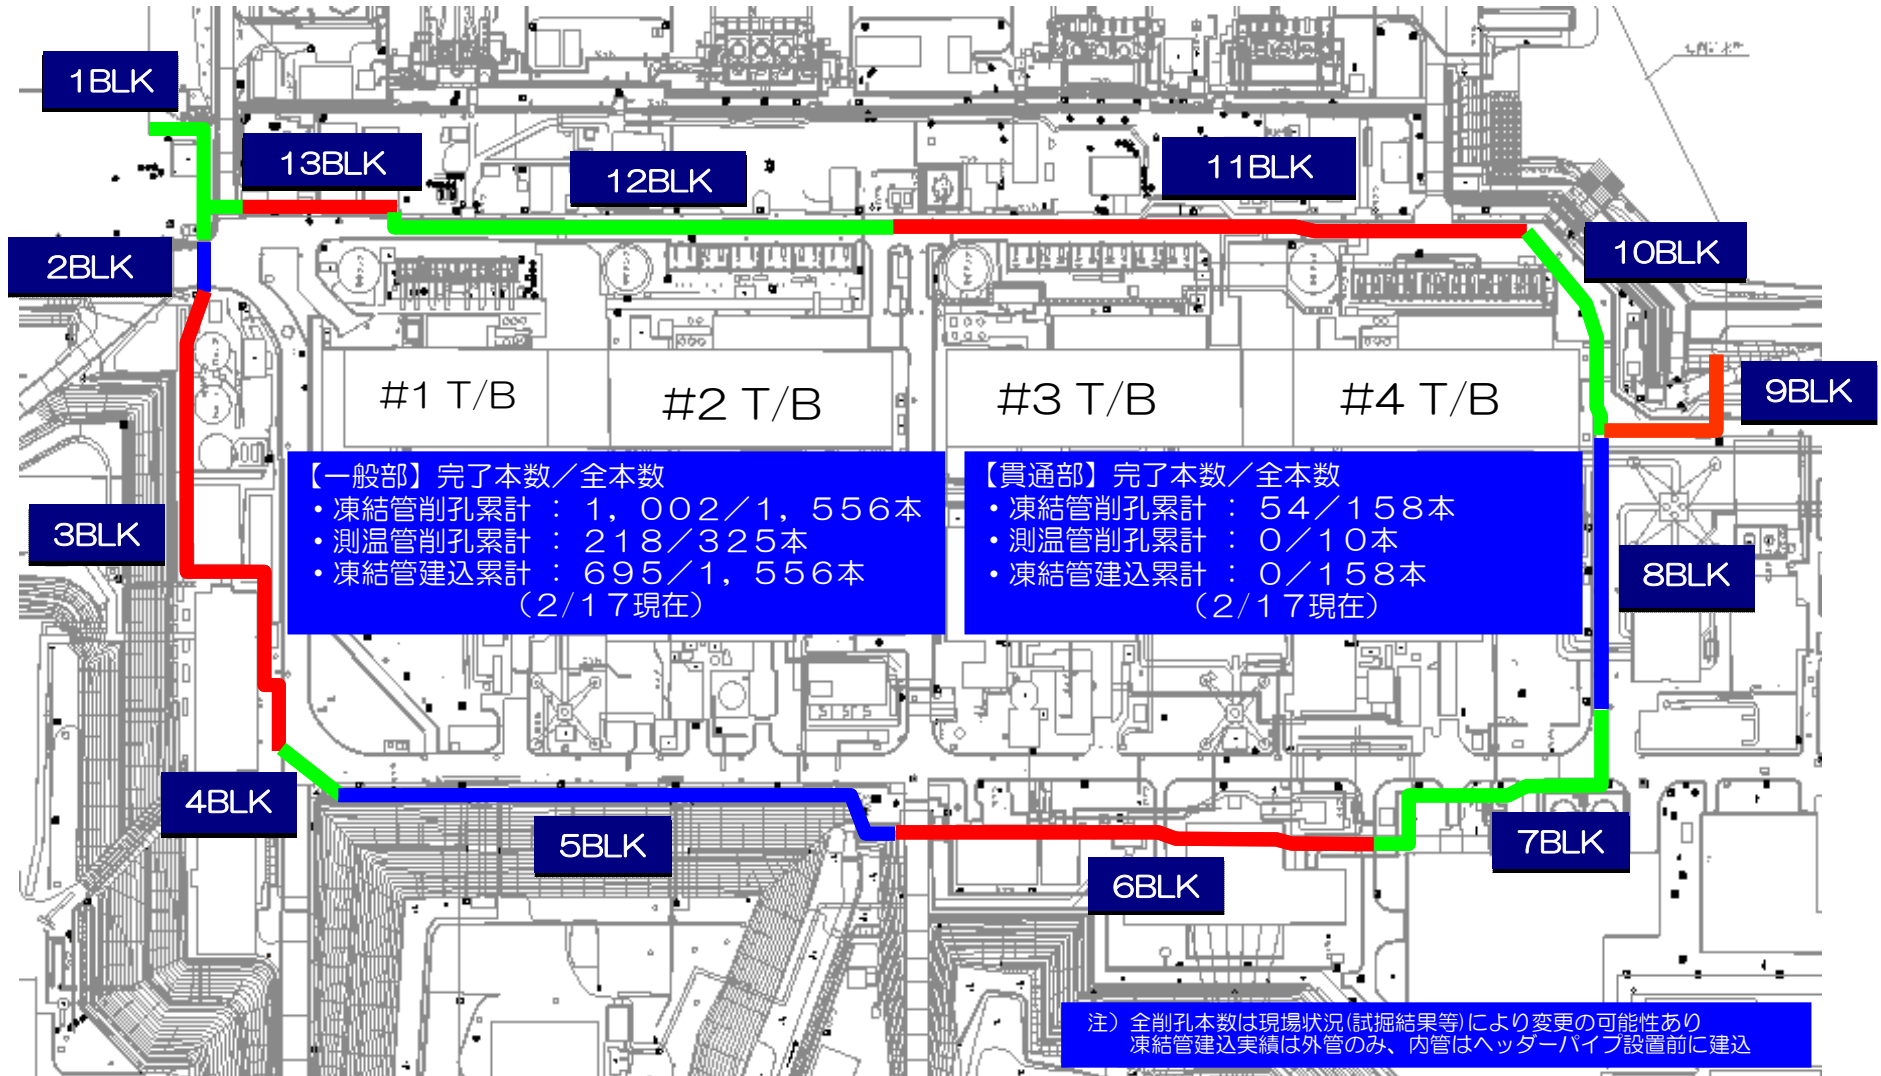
1BLK

13BLK

12BLK

11BLK

10BLK

2BLK

9BLK

3BLK

8BLK

4BLK

5BLK

6BLK

7BLK

#1 T/B

#2 T/B

#3 T/B

#4 T/B

【一般部】完了本数／全本数
・凍結管削孔累計 ： １，００２／１，５５６本
・測温管削孔累計 ： ２１８／３２５本
・凍結管建込累計 ： ６９５／１，５５６本
（2/１７現在）

【貫通部】完了本数／全本数
・凍結管削孔累計 ： ５４／１５８本
・測温管削孔累計 ： ０／１０本
・凍結管建込累計 ： ０／１５８本
（2/１７現在）

注）全削孔本数は現場状況(試掘結果等)により変更の可能性あり
凍結管建込実績は外管のみ、内管はヘッダーパイプ設置前に建込